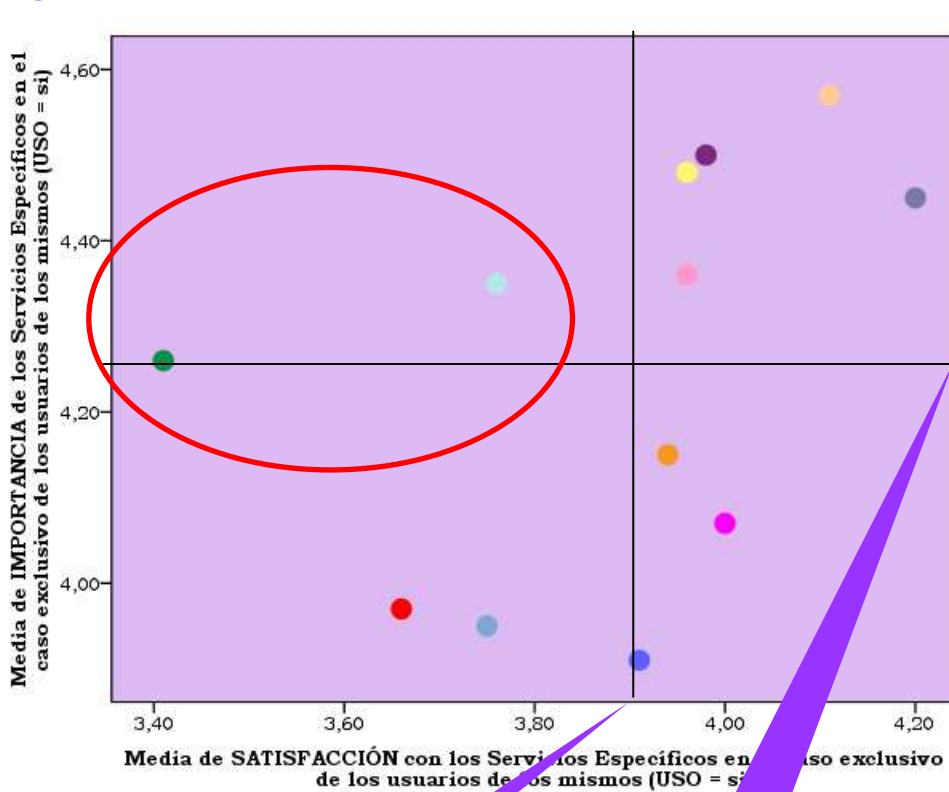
Media de IMPORTANCIA de los Servicios Específicos en el caso exclusivo de los usuarios de los mismos (USO = si)

4,60
4,40
4,20
4,00

3,40
3,60
3,80
4,00
4,20

Media de SATISFACCIÓN con los Servi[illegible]os Específicos en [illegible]aso exclusivo de los usuarios de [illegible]os mismos (USO = si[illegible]